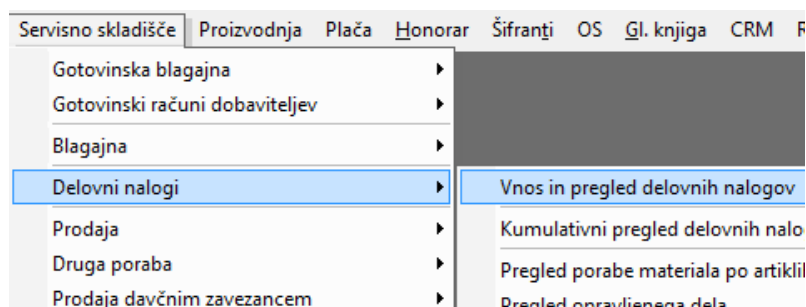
Servisno skladišče | Proizvodnja | Plača | Honorar | Šifranti | OS | Gl. knjiga | CRM | R

Gotovinska blagajna
Gotovinski računi dobaviteljev
Blagajna
Delovni nalogi
Prodaja
Druga poraba
Prodaja davčnim zavezancem

Vnos in pregled delovnih nalogov
Kumulativni pregled delovnih nalo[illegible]
Pregled porabe materiala po artikli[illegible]
Pregled opravljenega dela